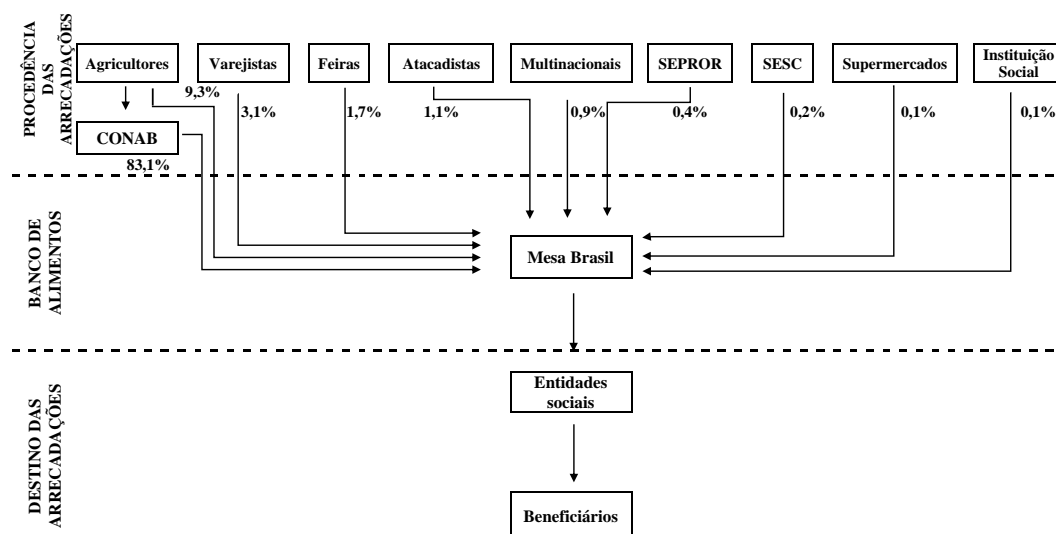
PROCEDÊNCIA DAS ARRECADAÇÕES

Agricultores

Varejistas

Feiras

Atacadistas

Multinacionais

SEPROR

SESC

Supermercados

Instituição Social

9,3%

3,1%

1,7%

1,1%

0,9%

0,4%

0,2%

0,1%

0,1%

CONAB

83,1%

BANCO DE ALIMENTOS

Mesa Brasil

DESTINO DAS ARRECADAÇÕES

Entidades sociais

Beneficiários